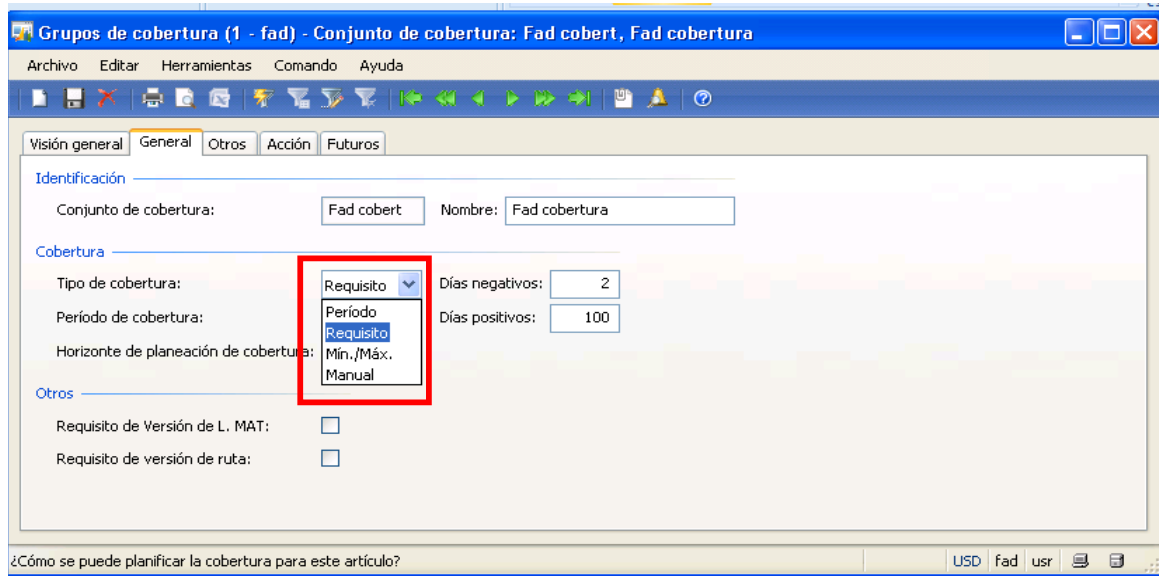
Grupos de cobertura (1 - fad) - Conjunto de cobertura: Fad cobert, Fad cobertura

Archivo Editar Herramientas Comando Ayuda

Visión general | General | Otros | Acción | Futuros

Identificación

Conjunto de cobertura: Fad cobert Nombre: Fad cobertura

Cobertura

Tipo de cobertura: Requisito

Período de cobertura:

Horizonte de planeación de cobertura:

Período
Requisito
Mín./Máx.
Manual

Días negativos: 2

Días positivos: 100

Otros

Requisito de Versión de L. MAT:

Requisito de versión de ruta:

¿Cómo se puede planificar la cobertura para este artículo?

USD fad usr